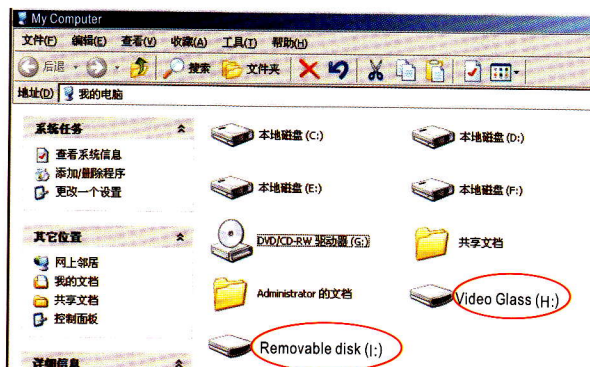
My Computer

文件(F) 编辑(E) 查看(V) 收藏(A) 工具(T) 帮助(H)

后退 搜索 文件夹

地址(D) 我的电脑

系统任务

查看系统信息
添加/删除程序
更改一个设置

其它位置

网上邻居
我的文档
共享文档
控制面板

详细信息

本地磁盘 (C:)
本地磁盘 (D:)
本地磁盘 (E:)
本地磁盘 (F:)
DVD/CD-RW 驱动器 (G:)
共享文档
Administrator 的文档
Video Glass (H:)
Removable disk (I:)